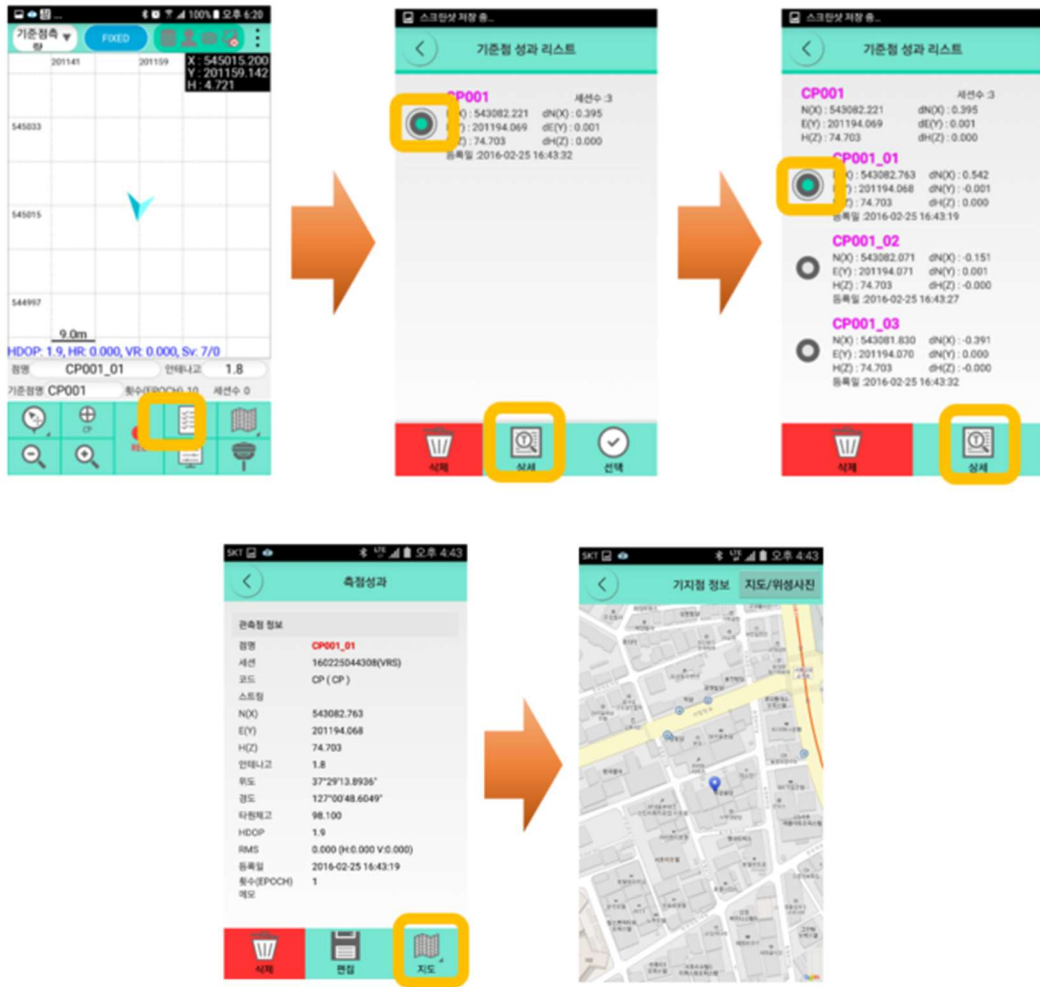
100% 오후 6:20

기준점측량

FIXED

201141 201159

X : 545015.200
Y : 201159.142
H : 4.721

545033

545015

544997

9.0m

HDOP: 1.9, HR: 0.000, VR: 0.000, Sv: 7/0

점명 CP001_01 안테나고 1.8

기준점명 CP001 횟수(EPOCH) 10 세션수 0

CP

REC

스크린샷 저장 중...

기준점 성과 리스트

CP001 세션수 :3
N(X) : 543082.221 dN(X) : 0.395
E(Y) : 201194.069 dE(Y) : 0.001
H(Z) : 74.703 dH(Z) : 0.000
등록일 :2016-02-25 16:43:32

삭제 상세 선택

스크린샷 저장 중...

기준점 성과 리스트

CP001 세션수 :3
N(X) : 543082.221 dN(X) : 0.395
E(Y) : 201194.069 dE(Y) : 0.001
H(Z) : 74.703 dH(Z) : 0.000

CP001_01
N(X) : 543082.763 dN(X) : 0.542
E(Y) : 201194.068 dN(Y) : -0.001
H(Z) : 74.703 dH(Z) : 0.000
등록일 :2016-02-25 16:43:19

CP001_02
N(X) : 543082.071 dN(X) : -0.151
E(Y) : 201194.071 dN(Y) : 0.001
H(Z) : 74.703 dH(Z) : -0.000
등록일 :2016-02-25 16:43:27

CP001_03
N(X) : 543081.830 dN(X) : -0.391
E(Y) : 201194.070 dN(Y) : 0.000
H(Z) : 74.703 dH(Z) : -0.000
등록일 :2016-02-25 16:43:32

삭제 상세

SKT 오후 4:43

측점성과

관측점 정보

| | |
|---|---|
| 점명 | CP001_01 |
| 세션 | 160225044308(VRS) |
| 코드 | CP ( CP ) |
| 스트링 | |
| N(X) | 543082.763 |
| E(Y) | 201194.068 |
| H(Z) | 74.703 |
| 안테나고 | 1.8 |
| 위도 | 37°29'13.8936" |
| 경도 | 127°00'48.6049" |
| 타원체고 | 98.100 |
| HDOP | 1.9 |
| RMS | 0.000 (H:0.000 V:0.000) |
| 등록일 | 2016-02-25 16:43:19 |
| 횟수(EPOCH) | 1 |
| 메모 | |

삭제 편집 지도

SKT 오후 4:43

기지점 정보 지도/위성사진